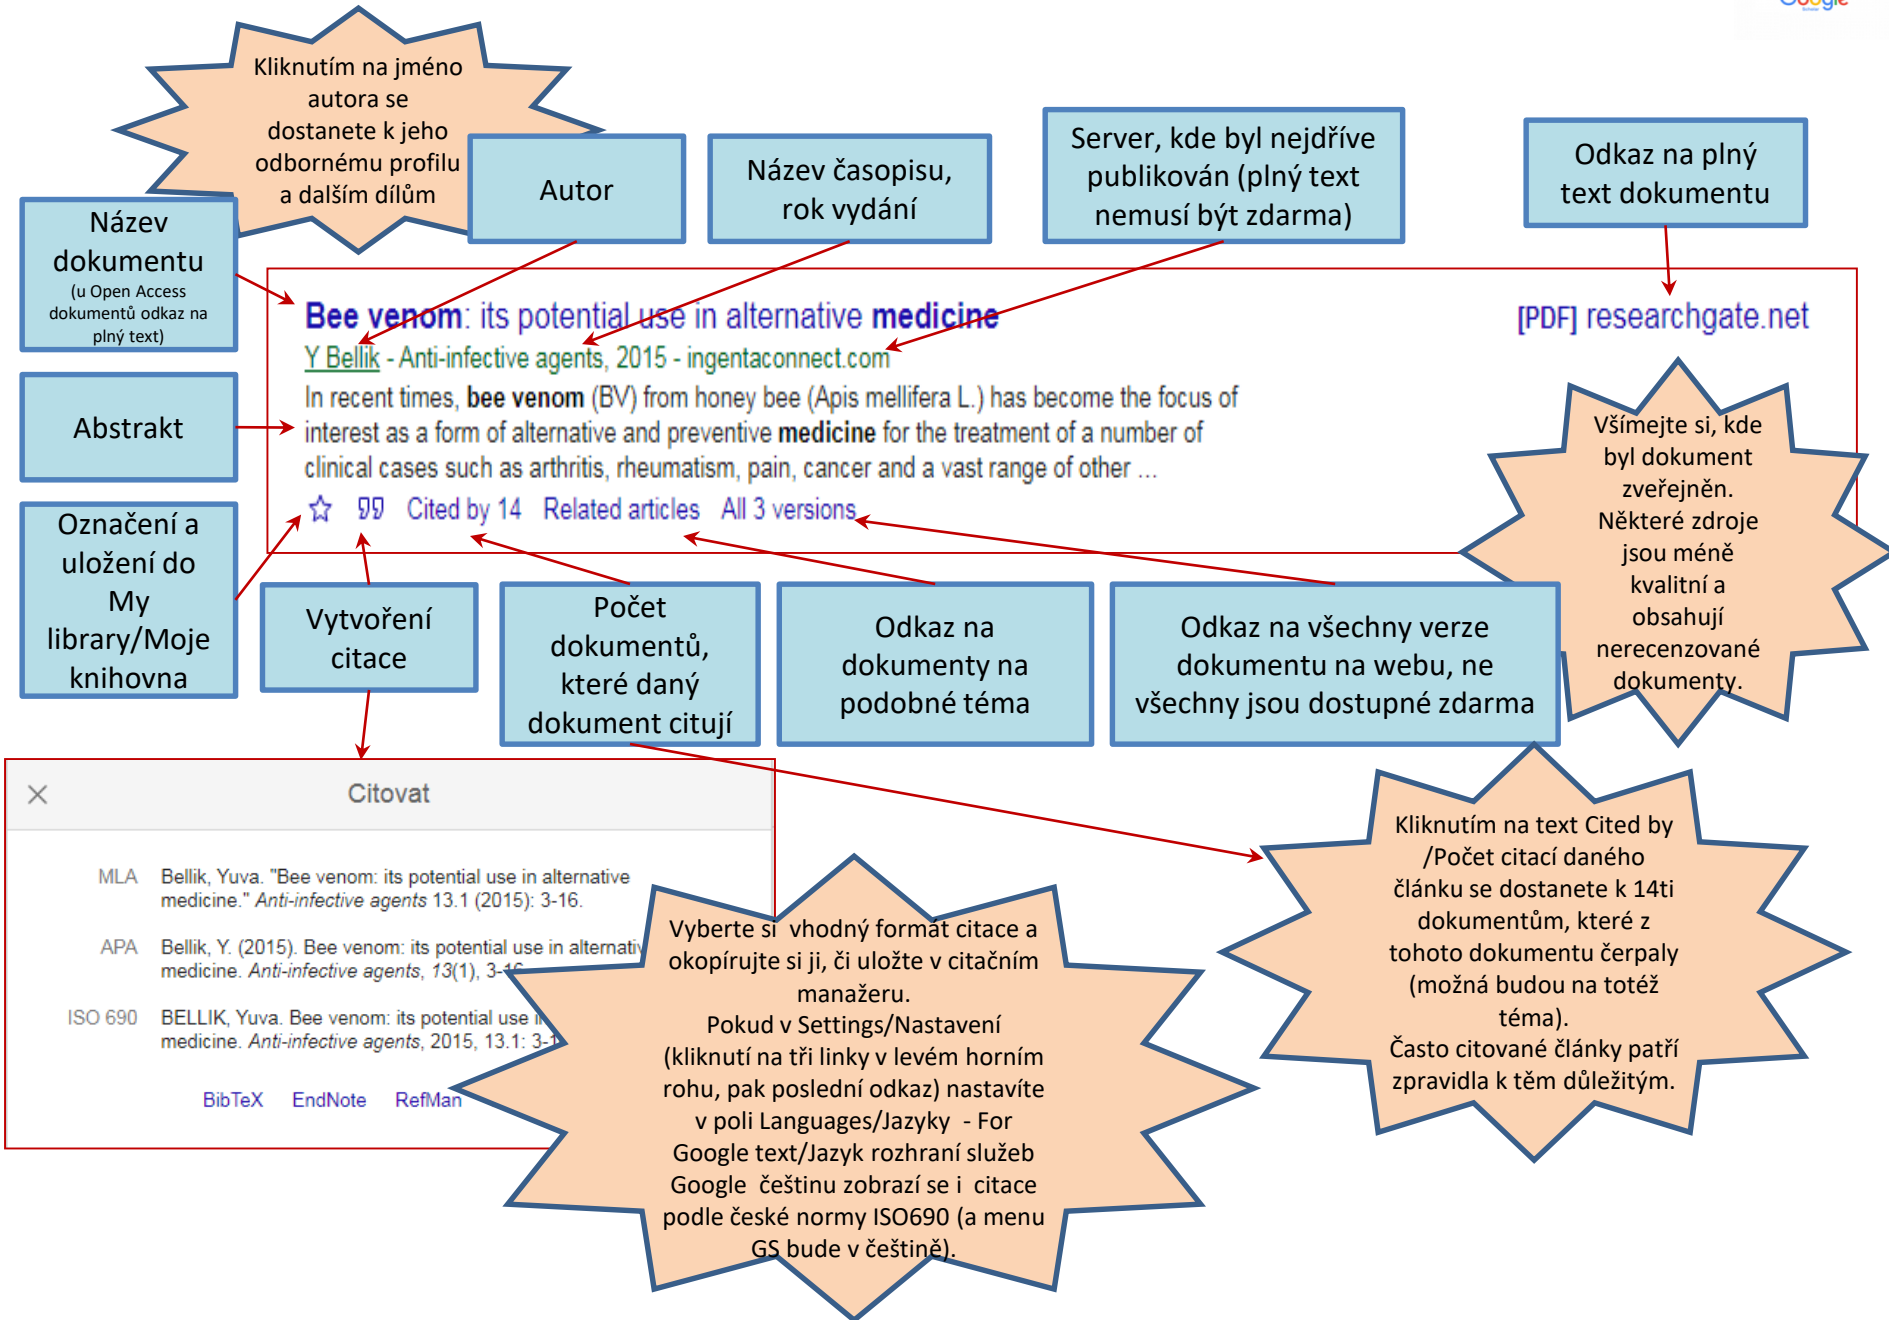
Kliknutím na jméno autora se dostanete k jeho odbornému profilu a dalším dílům

Autor

Název časopisu, rok vydání

Server, kde byl nejdříve publikován (plný text nemusí být zdarma)

Odkaz na plný text dokumentu

Název dokumentu
(u Open Access dokumentů odkaz na plný text)

Bee venom: its potential use in alternative medicine

[PDF] researchgate.net

Y Bellik - Anti-infective agents, 2015 - ingentaconnect.com

In recent times, bee venom (BV) from honey bee (Apis mellifera L.) has become the focus of interest as a form of alternative and preventive medicine for the treatment of a number of clinical cases such as arthritis, rheumatism, pain, cancer and a vast range of other ...

Cited by 14 Related articles All 3 versions

Abstrakt

Všimejte si, kde byl dokument zveřejněn. Některé zdroje jsou méně kvalitní a obsahují nerecenzované dokumenty.

Označení a uložení do My library/Moje knihovna

Vytvoření citace

Počet dokumentů, které daný dokument citují

Odkaz na dokumenty na podobné téma

Odkaz na všechny verze dokumentu na webu, ne všechny jsou dostupné zdarma

Citovat

MLA Bellik, Yuva. "Bee venom: its potential use in alternative medicine." Anti-infective agents 13.1 (2015): 3-16.

APA Bellik, Y. (2015). Bee venom: its potential use in alternativ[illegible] medicine. Anti-infective agents, 13(1), 3-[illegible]

ISO 690 BELLIK, Yuva. Bee venom: its potential use i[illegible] medicine. Anti-infective agents, 2015, 13.1: 3-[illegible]

BibTeX EndNote RefMan

Vyberte si vhodný formát citace a okopírujte si ji, či uložte v citačním manažeru.
Pokud v Settings/Nastavení (kliknutí na tři linky v levém horním rohu, pak poslední odkaz) nastavíte v poli Languages/Jazyky - For Google text/Jazyk rozhraní služeb Google češtinu zobrazí se i citace podle české normy ISO690 (a menu GS bude v češtině).

Kliknutím na text Cited by /Počet citací daného článku se dostanete k 14ti dokumentům, které z tohoto dokumentu čerpaly (možná budou na totéž téma).
Často citované články patří zpravidla k těm důležitým.